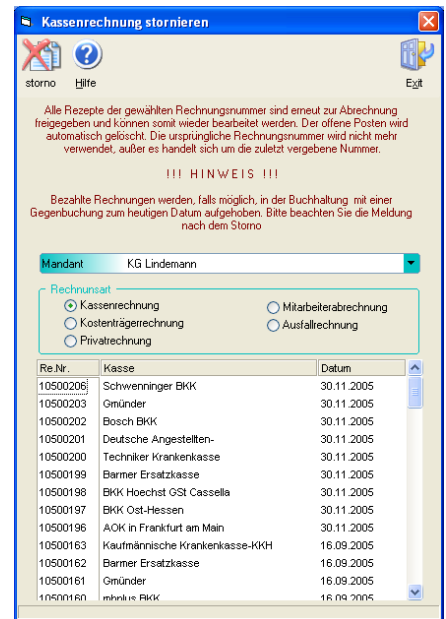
Kassenrechnung stornieren

storno Hilfe Exit

Alle Rezepte der gewählten Rechnungsnummer sind erneut zur Abrechnung freigegeben und können somit wieder bearbeitet werden. Der offene Posten wird automatisch gelöscht. Die ursprüngliche Rechnungsnummer wird nicht mehr verwendet, außer es handelt sich um die zuletzt vergebene Nummer.

!!! HINWEIS !!!

Bezahlte Rechnungen werden, falls möglich, in der Buchhaltung mit einer Gegenbuchung zum heutigen Datum aufgehoben. Bitte beachten Sie die Meldung nach dem Storno

Mandant KG Lindemann

Rechnunsart
Kassenrechnung
Kostenträgerrechnung
Privatrechnung
Mitarbeiterabrechnung
Ausfallrechnung

| Re.Nr. | Kasse | Datum |
|---|---|---|
| 10500206 | Schwenninger BKK | 30.11.2005 |
| 10500203 | Gmünder | 30.11.2005 |
| 10500202 | Bosch BKK | 30.11.2005 |
| 10500201 | Deutsche Angestellten- | 30.11.2005 |
| 10500200 | Techniker Krankenkasse | 30.11.2005 |
| 10500199 | Barmer Ersatzkasse | 30.11.2005 |
| 10500198 | BKK Hoechst GSt Cassella | 30.11.2005 |
| 10500197 | BKK Ost-Hessen | 30.11.2005 |
| 10500196 | AOK in Frankfurt am Main | 30.11.2005 |
| 10500163 | Kaufmännische Krankenkasse-KKH | 16.09.2005 |
| 10500162 | Barmer Ersatzkasse | 16.09.2005 |
| 10500161 | Gmünder | 16.09.2005 |
| 10500160 | mhplus BKK | 16.09.2005 |